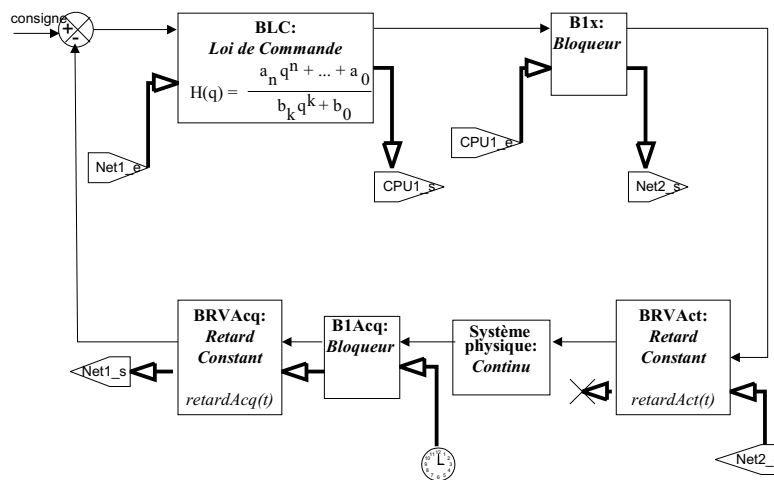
consigne

+

-

BLC:
*Loi de Commande*

$H(q) = \frac{a_n q^n + ... + a_0}{b_k q^k + b_0}$

B1x:
*Bloqueur*

Net1_e

CPU1_e

CPU1_s

Net2_s

BRVAcq:
*Retard Constant*

*retardAcq(t)*

B1Acq:
*Bloqueur*

Système physique:
*Continu*

BRVAct:
*Retard Constant*

*retardAct(t)*

Net1_s

Net2_